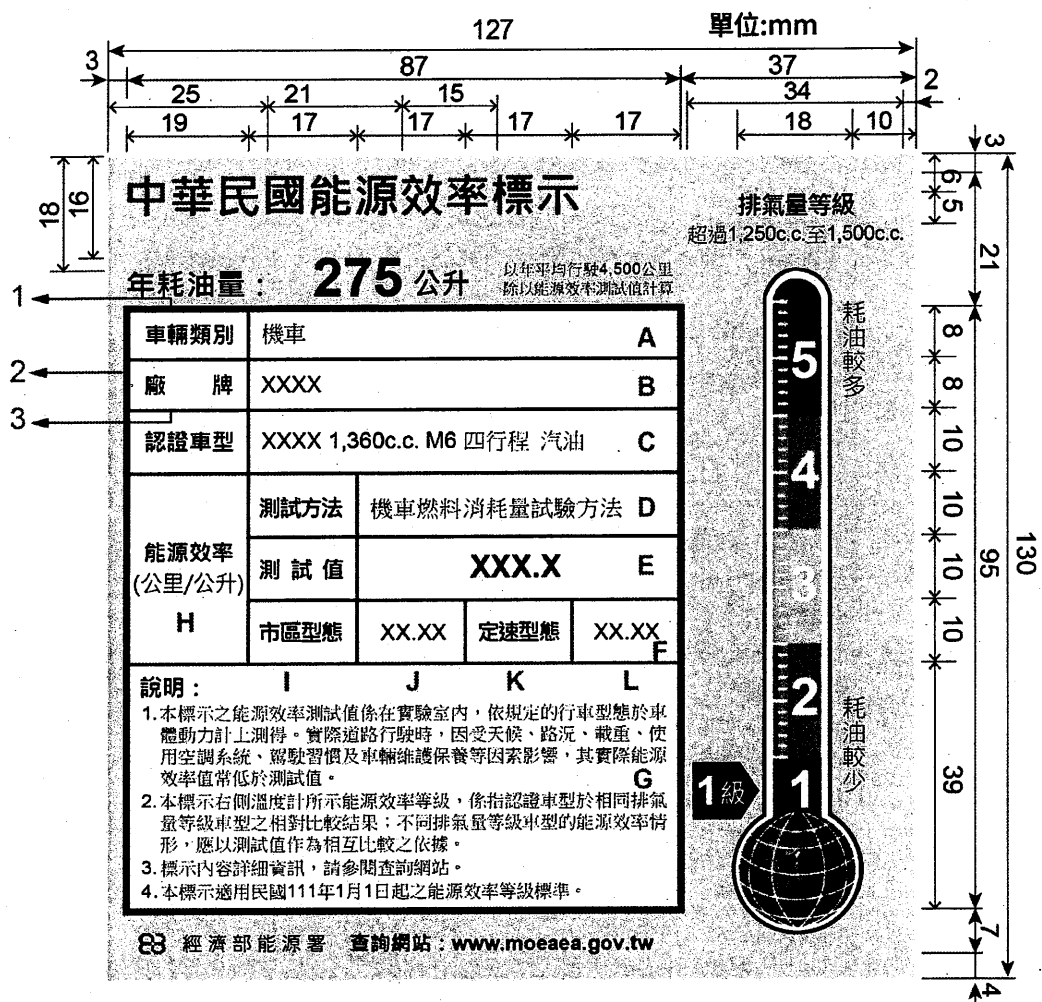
單位:mm

127

3 87 37 2

25 21 15 34

19 17 17 17 17 18 10

18 16

中華民國能源效率標示

排氣量等級
超過1,250c.c.至1,500c.c.

年耗油量： 275 公升 以年平均行駛4,500公里除以能源效率測試值計算

1
2
3

| 車輛類別 | 機車 | | | A |
|---|---|---|---|---|
| 廠　牌 | XXXX | | | B |
| 認證車型 | XXXX 1,360c.c. M6 四行程 汽油 | | | C |
| 能源效率 (公里/公升) H | 測試方法 | 機車燃料消耗量試驗方法 | | D |
| | 測 試 值 | XXX.X | | E |
| | 市區型態 | XX.XX | 定速型態 | XX.XX F |

說明： I J K L
1. 本標示之能源效率測試值係在實驗室內，依規定的行車型態於車體動力計上測得。實際道路行駛時，因受天候、路況、載重、使用空調系統、駕駛習慣及車輛維護保養等因素影響，其實際能源效率值常低於測試值。 G
2. 本標示右側溫度計所示能源效率等級，係指認證車型於相同排氣量等級車型之相對比較結果；不同排氣量等級車型的能源效率情形，應以測試值作為相互比較之依據。
3. 標示內容詳細資訊，請參閱查詢網站。
4. 本標示適用民國111年1月1日起之能源效率等級標準。

經濟部能源署 查詢網站：www.moeaea.gov.tw

耗油較多
5
4
3
2
1
耗油較少
1級

3
6
5
21
8
8
10
10
10
10
95
130
39
7
4